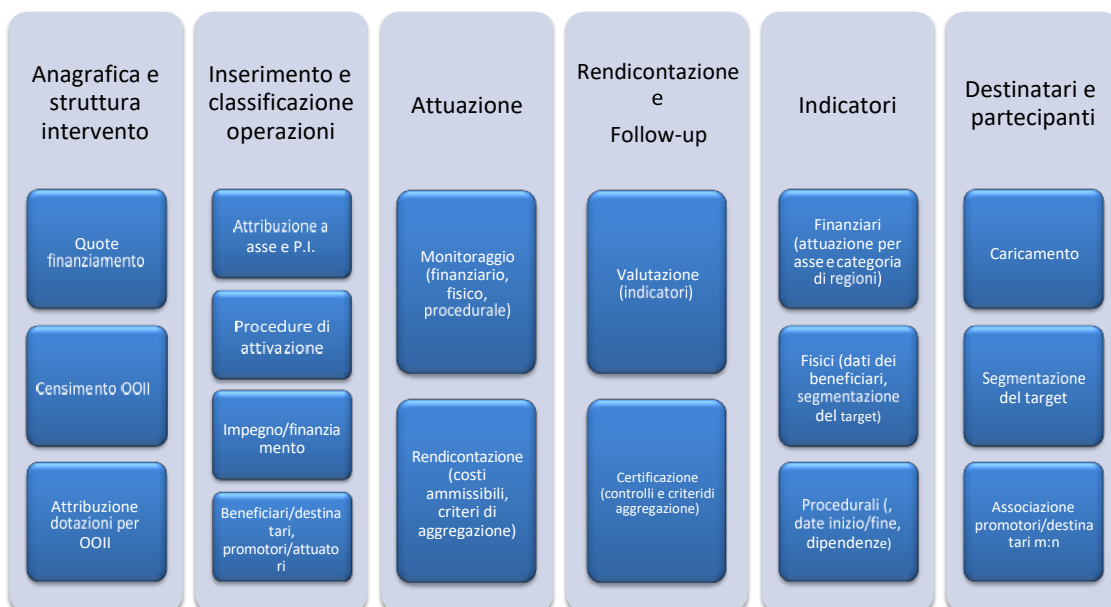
Anagrafica e struttura intervento

Quote finanziamento

Censimento OOII

Attribuzione dotazioni per OOII

Inserimento e classificazione operazioni

Attribuzione a asse e P.I.

Procedure di attivazione

Impegno/finanzia mento

Beneficiari/destina tari, promotori/attuato ri

Attuazione

Monitoraggio (finanziario, fisico, procedurale)

Rendicontazione (costi ammissibili, criteri di aggregazione)

Rendicontazione e Follow-up

Valutazione (indicatori)

Certificazione (controlli e criteridi aggregazione)

Indicatori

Finanziari (attuazione per asse e categoria di regioni)

Fisici (dati dei beneficiari, segmentazione del target)

Procedurali (, date inizio/fine, dipendenze)

Destinatari e partecipanti

Caricamento

Segmentazione del target

Associazione promotori/destina tari m:n